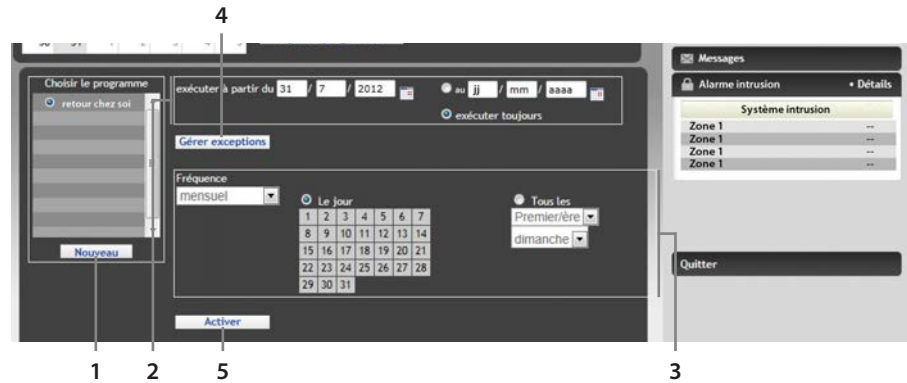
4

Choisir le programme
retour chez soi
Nouveau

exécuter à partir du 31 / 7 / 2012 au jj / mm / aaaa
exécuter toujours

Gérer exceptions

Fréquence
mensuel
Le jour

| 1 | 2 | 3 | 4 | 5 | 6 | 7 |
|---|---|---|---|---|---|---|
| 8 | 9 | 10 | 11 | 12 | 13 | 14 |
| 15 | 16 | 17 | 18 | 19 | 20 | 21 |
| 22 | 23 | 24 | 25 | 26 | 27 | 28 |
| 29 | 30 | 31 | | | | |

Tous les
Premier/ère
dimanche

Activer

Messages
Alarme intrusion • Détails
Système intrusion

| Zone 1 | -- |
|---|---|
| Zone 1 | -- |
| Zone 1 | -- |
| Zone 1 | -- |

Quitter

1 2 5 3